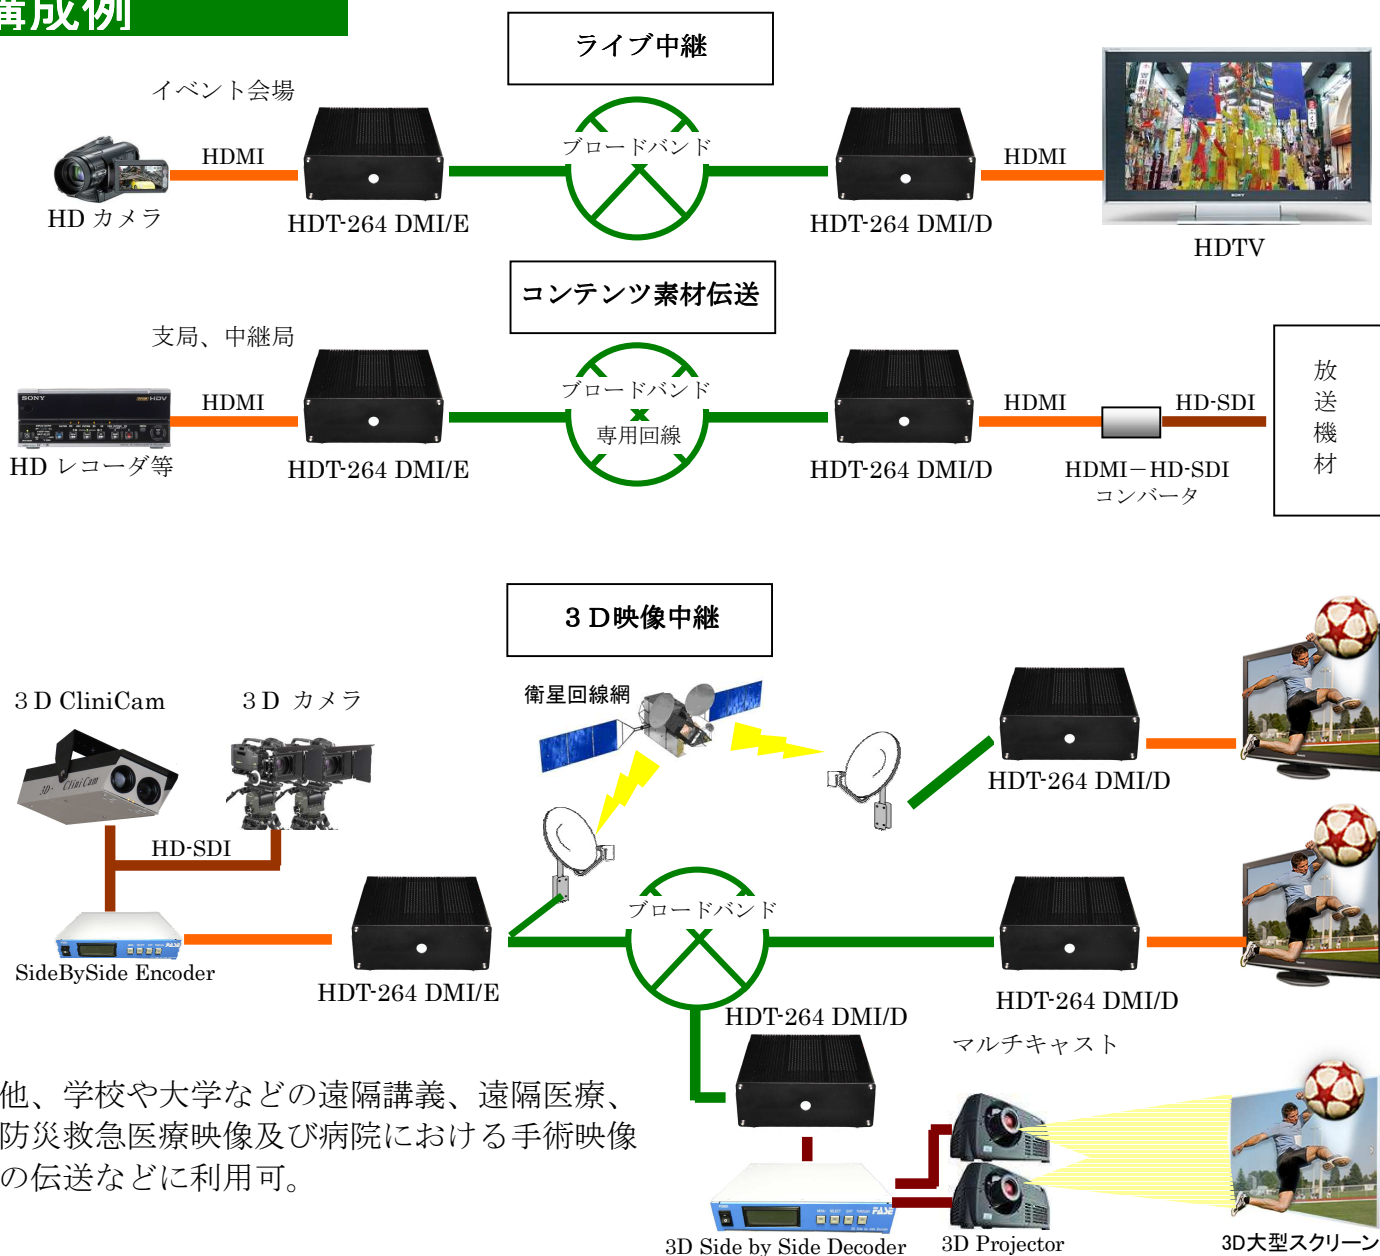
構成例

ライブ中継

イベント会場

HDMI

HD カメラ

HDT-264 DMI/E

ブロードバンド

HDT-264 DMI/D

HDMI

HDTV

コンテンツ素材伝送

支局、中継局

HDMI

HD レコーダ等

HDT-264 DMI/E

ブロードバンド
専用回線

HDT-264 DMI/D

HDMI

HD-SDI

HDMI－HD-SDI
コンバータ

放
送
機
材

３Ｄ映像中継

3 D CliniCam

3 D カメラ

HD-SDI

SideBySide Encoder

HDT-264 DMI/E

衛星回線網

ブロードバンド

HDT-264 DMI/D

HDT-264 DMI/D

HDT-264 DMI/D

マルチキャスト

他、学校や大学などの遠隔講義、遠隔医療、防災救急医療映像及び病院における手術映像の伝送などに利用可。

3D Side by Side Decoder

3D Projector

3D大型スクリーン